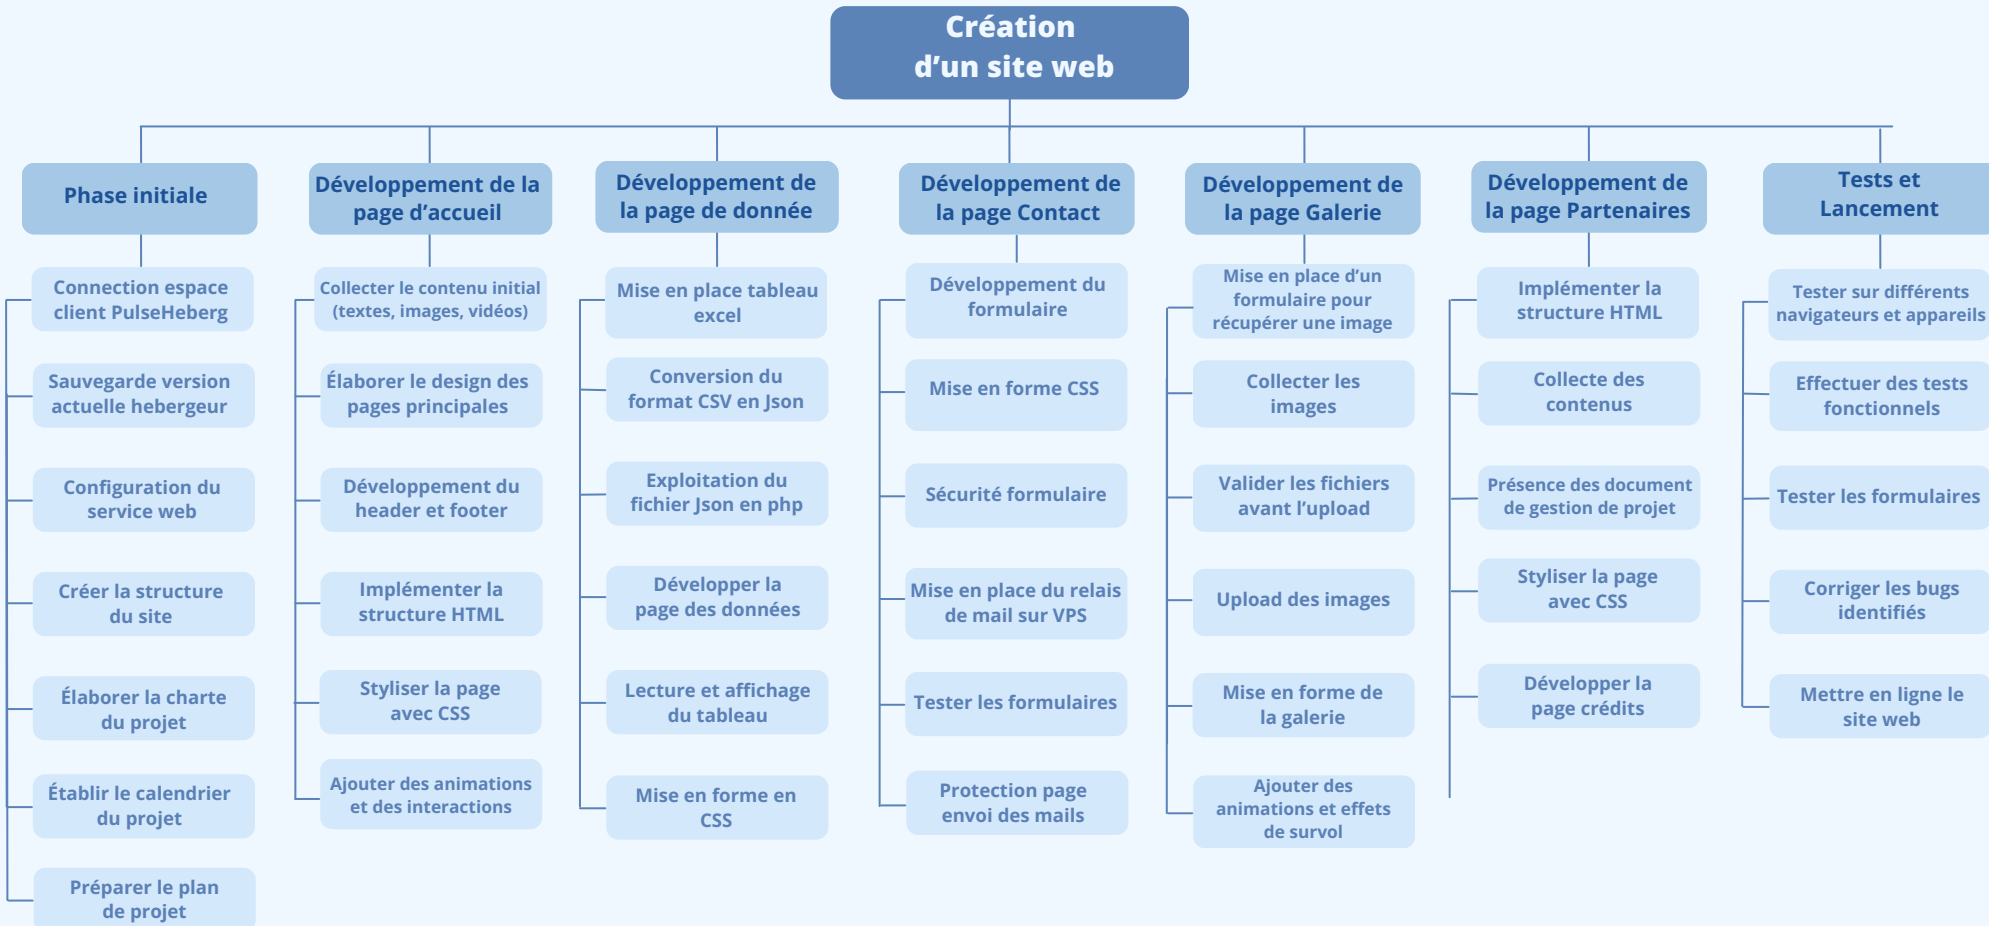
Création d’un site web

Phase initiale

Connection espace client PulseHeberg

Sauvegarde version actuelle hebergeur

Configuration du service web

Créer la structure du site

Élaborer la charte du projet

Établir le calendrier du projet

Préparer le plan de projet

Développement de la page d’accueil

Collecter le contenu initial (textes, images, vidéos)

Élaborer le design des pages principales

Développement du header et footer

Implémenter la structure HTML

Styliser la page avec CSS

Ajouter des animations et des interactions

Développement de la page de donnée

Mise en place tableau excel

Conversion du format CSV en Json

Exploitation du fichier Json en php

Développer la page des données

Lecture et affichage du tableau

Mise en forme en CSS

Développement de la page Contact

Développement du formulaire

Mise en forme CSS

Sécurité formulaire

Mise en place du relais de mail sur VPS

Tester les formulaires

Protection page envoi des mails

Développement de la page Galerie

Mise en place d’un formulaire pour récupérer une image

Collecter les images

Valider les fichiers avant l’upload

Upload des images

Mise en forme de la galerie

Ajouter des animations et effets de survol

Développement de la page Partenaires

Implémenter la structure HTML

Collecte des contenus

Présence des document de gestion de projet

Styliser la page avec CSS

Développer la page crédits

Tests et Lancement

Tester sur différents navigateurs et appareils

Effectuer des tests fonctionnels

Tester les formulaires

Corriger les bugs identifiés

Mettre en ligne le site web